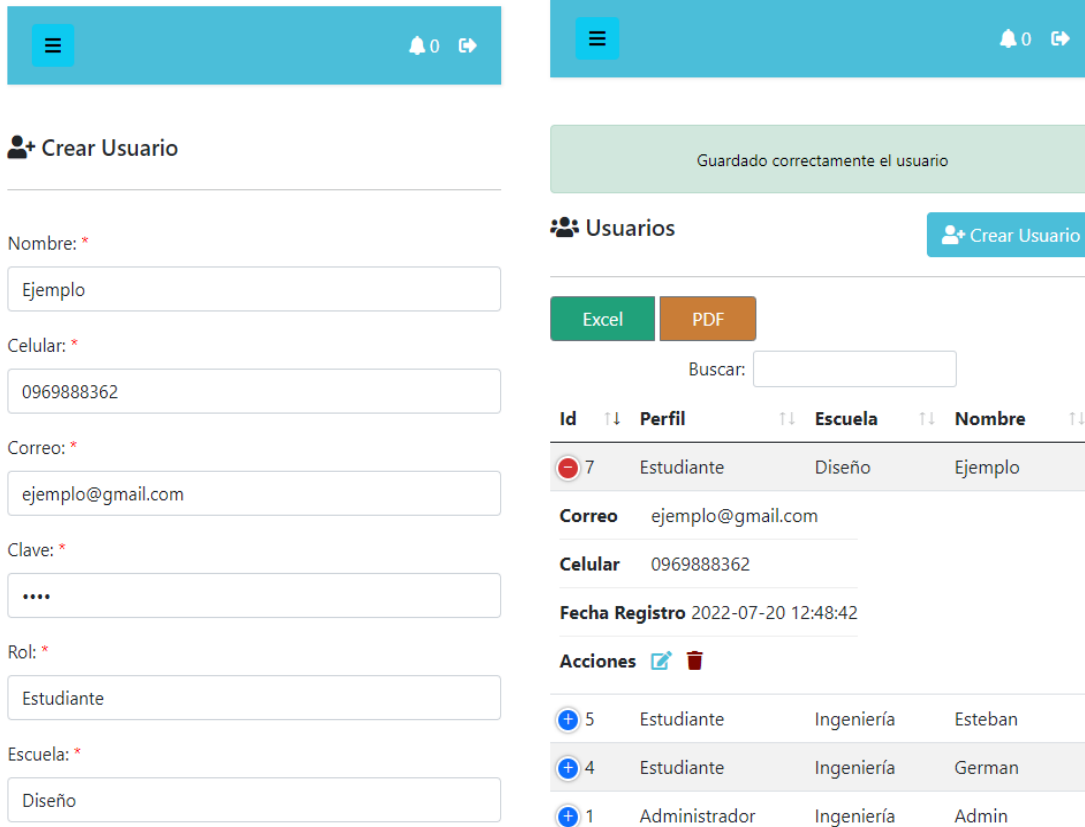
0

Crear Usuario

Nombre: *
Ejemplo
Celular: *
0969888362
Correo: *
ejemplo@gmail.com
Clave: *
••••
Rol: *
Estudiante
Escuela: *
Diseño

0

Guardado correctamente el usuario

Usuarios

Crear Usuario

Excel PDF

Buscar:

| Id | Perfil | Escuela | Nombre |
|---|---|---|---|
| 7 | Estudiante | Diseño | Ejemplo |

Correo ejemplo@gmail.com
Celular 0969888362
Fecha Registro 2022-07-20 12:48:42
Acciones

| Id | Perfil | Escuela | Nombre |
|---|---|---|---|
| 5 | Estudiante | Ingeniería | Esteban |
| 4 | Estudiante | Ingeniería | German |
| 1 | Administrador | Ingeniería | Admin |